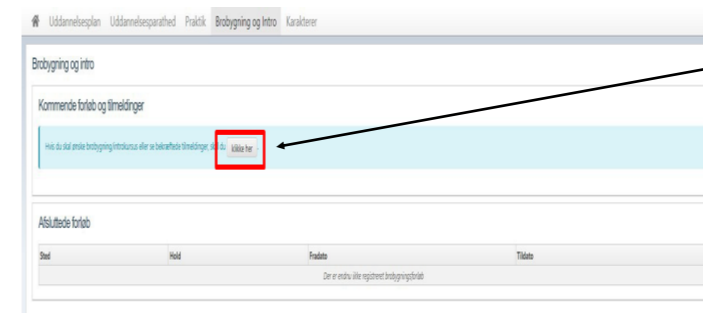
Uddannelsesplan Uddannelsesparathed Praktik Brobygning og Intro Karakterer

Brobygning og intro

Kommende forløb og tilmeldinger

Hvis du skal ønske brobygning/introkursus eller se bekræftede tilmeldinger, skal du Klikke her

Afsluttede forløb

| Sted | Hold | Fradato | Tildato |
|---|---|---|---|
| Der er endnu ikke registreret brobygningsforløb | | | |